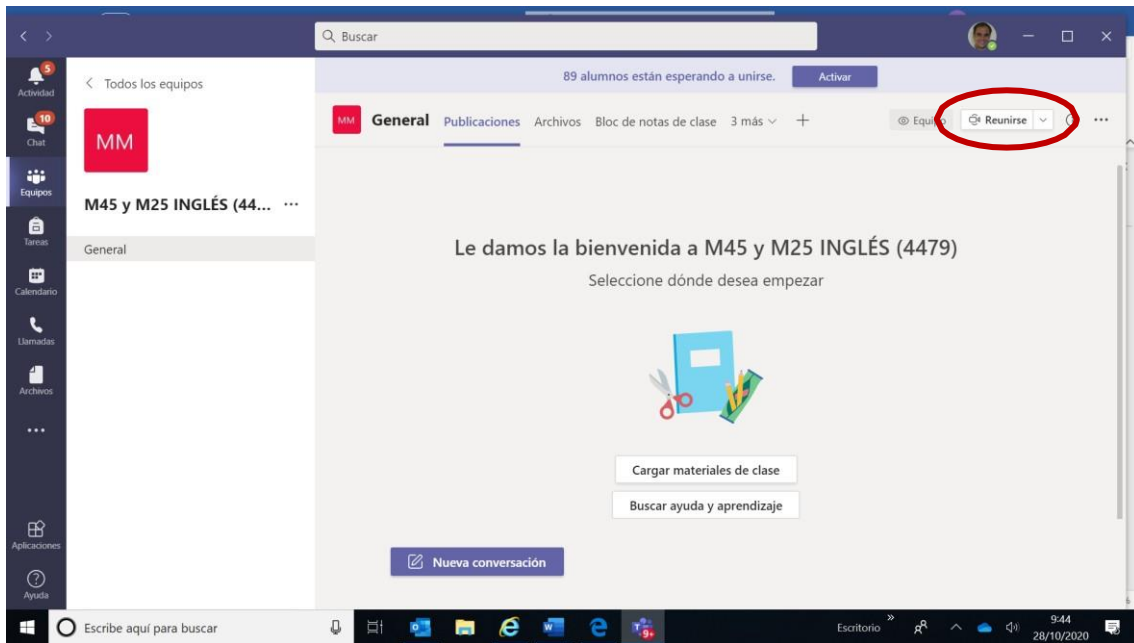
Buscar

5
Actividad
10
Chat
Equipos
Tareas
Calendario
Llamadas
Archivos
...
Aplicaciones
Ayuda

< Todos los equipos

MM

M45 y M25 INGLÉS (44... ...

General

89 alumnos están esperando a unirse. Activar

MM General Publicaciones Archivos Bloc de notas de clase 3 más + Equipo Reunirse ...

Le damos la bienvenida a M45 y M25 INGLÉS (4479)

Seleccione dónde desea empezar

Cargar materiales de clase

Buscar ayuda y aprendizaje

Nueva conversación

Escribe aquí para buscar

Escritorio

9:44
28/10/2020